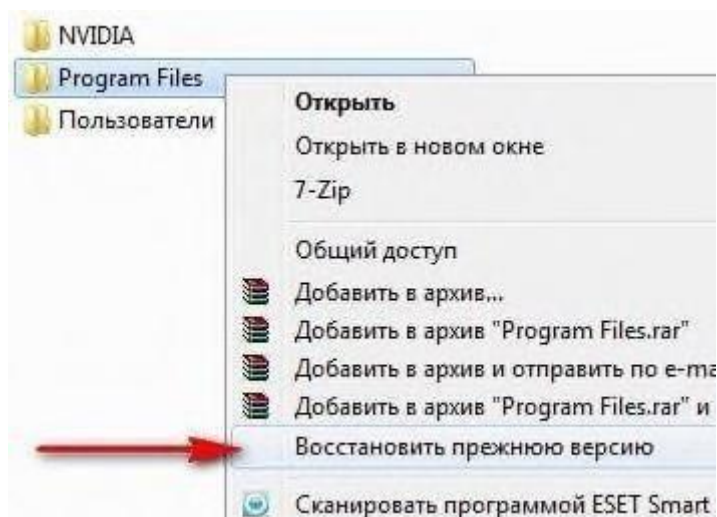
NVIDIA
Program Files
Пользователи

Открыть
Открыть в новом окне
7-Zip

Общий доступ
Добавить в архив...
Добавить в архив "Program Files.rar"
Добавить в архив и отправить по e-ma
Добавить в архив "Program Files.rar" и
Восстановить прежнюю версию

Сканировать программой ESET Smart